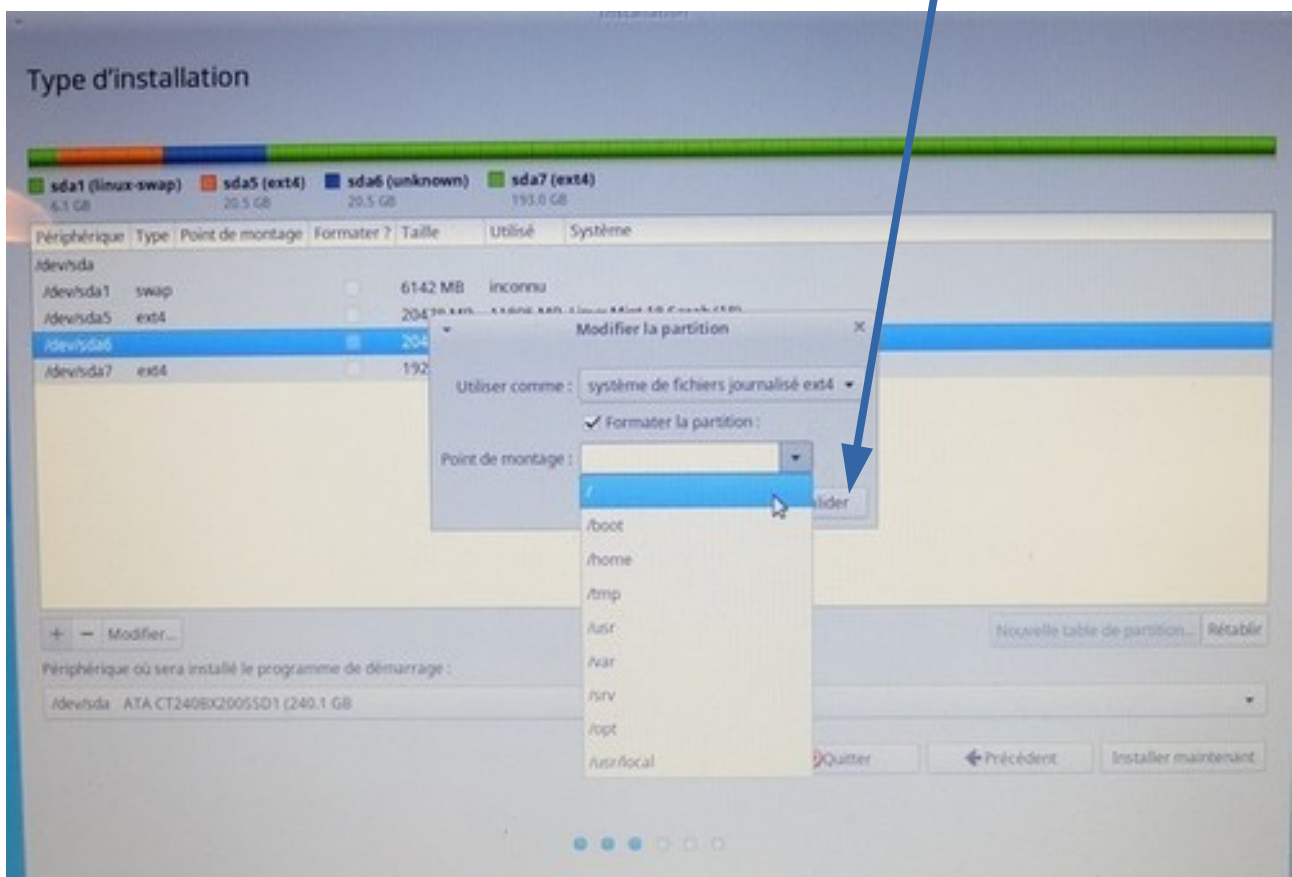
Installation

Type d'installation

sda1 (linux-swap) 6.1 GB
sda5 (ext4) 20.5 GB
sda6 (unknown) 20.5 GB
sda7 (ext4) 193.0 GB

| Périphérique | Type | Point de montage | Formater ? | Taille | Utilisé | Système |
|---|---|---|---|---|---|---|
| /dev/sda | | | | | | |
| /dev/sda1 | swap | | | 6142 MB | inconnu | |
| /dev/sda5 | ext4 | | | 2047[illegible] MB | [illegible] | Linux Mint 18 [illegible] |
| /dev/sda6 | | | | 204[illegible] | | |
| /dev/sda7 | ext4 | | | 192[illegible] | | |

Modifier la partition

Utiliser comme : système de fichiers journalisé ext4

Formater la partition :

Point de montage :

/
/boot
/home
/tmp
/usr
/var
/srv
/opt
/usr/local

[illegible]lider

+ − Modifier...

Nouvelle table de partition... Rétablir

Périphérique où sera installé le programme de démarrage :

/dev/sda ATA CT240BX200SSD1 (240.1 GB

Quitter
Précédent
Installer maintenant